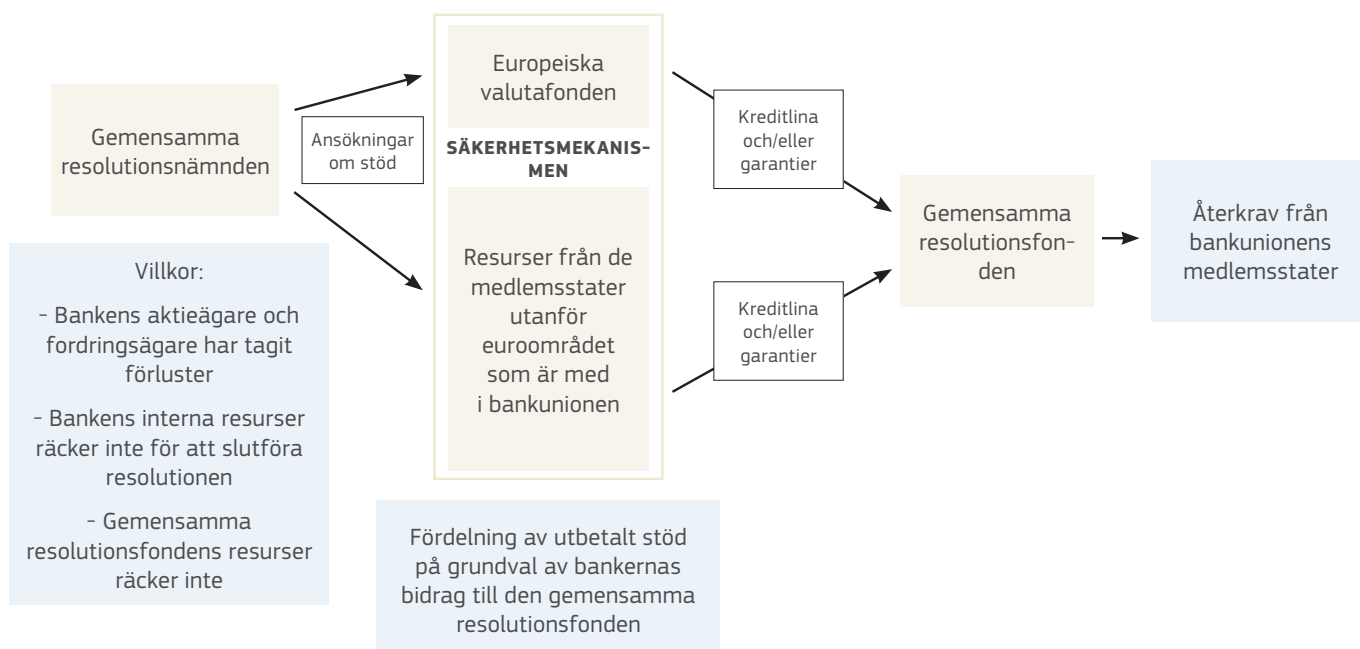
Gemensamma resolutionsnämnden

Ansökningar om stöd

Europeiska valutafonden

SÄKERHETSMEKANISMEN

Resurser från de medlemsstater utanför euroområdet som är med i bankunionen

Kreditlina och/eller garantier

Kreditlina och/eller garantier

Gemensamma resolutionsfonden

Återkrav från bankunionens medlemsstater

Villkor:

- Bankens aktieägare och fordringsägare har tagit förluster

- Bankens interna resurser räcker inte för att slutföra resolutionen

- Gemensamma resolutionsfondens resurser räcker inte

Fördelning av utbetalt stöd på grundval av bankernas bidrag till den gemensamma resolutionsfonden